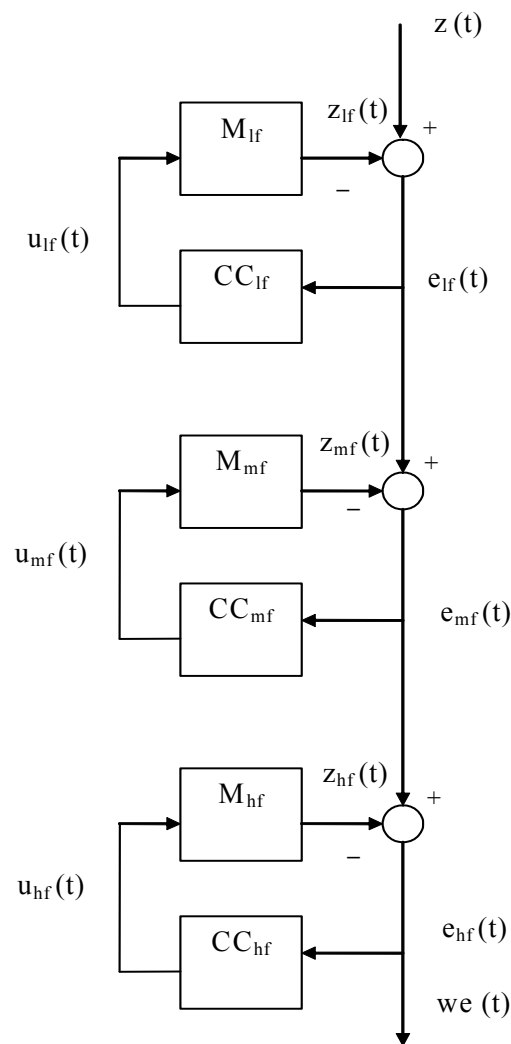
$z(t)$

$M_{lf}$

$z_{lf}(t)$

+

–

$u_{lf}(t)$

$CC_{lf}$

$e_{lf}(t)$

$M_{mf}$

$z_{mf}(t)$

+

–

$u_{mf}(t)$

$CC_{mf}$

$e_{mf}(t)$

$M_{hf}$

$z_{hf}(t)$

+

–

$u_{hf}(t)$

$CC_{hf}$

$e_{hf}(t)$

$we(t)$